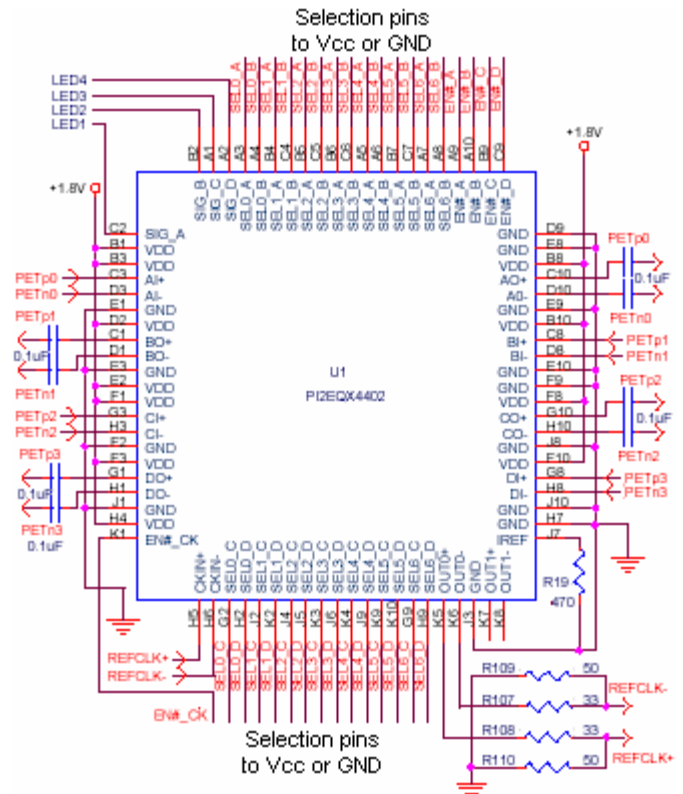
Selection pins
to Vcc or GND

LED4
LED3
LED2
LED1

SEL0_A SEL0_B SEL0_C SEL0_D SEL1_A SEL1_B SEL2_A SEL2_B SEL3_A SEL3_B SEL4_A SEL4_B SEL5_A SEL5_B SEL6_A SEL6_B EN#_A EN#_B EN#_C EN#_D

B2 A1 A2 A3 B4 A4 C4 B5 A5 B6 A6 B7 A7 B8 A8 A9 A10 B9 C9

+1.8V

SIG_B SIG_C SIG_D SEL0_A SEL0_B SEL1_A SEL1_B SEL2_A SEL2_B SEL3_A SEL3_B SEL4_A SEL4_B SEL5_A SEL5_B SEL6_A SEL6_B EN#_A EN#_B EN#_C EN#_D

+1.8V

C2 SIG_A
B1 VDD
B3 VDD
PETp0 C3 AI+
PETn0 D3 AI-
E1 GND
D2 VDD
PETp1 C1 BO+
0.1uF D1 BO-
PETn1 E3 GND
E2 VDD
F1 VDD
PETp2 G3 CI+
PETn2 H3 CI-
F2 GND
F3 VDD
PETp3 G1 DO+
0.1uF H1 DO-
J1 GND
PETn3 H4 VDD
0.1uF K1 EN#_CK

U1
PI2EQX4402

GND D9
GND E8
VDD B8
AO+ C10 PETp0
A0- D10 0.1uF
GND E9
VDD B10 PETn0
BI+ C8 PETp1
BI- D8 PETn1
GND E10
GND F9
GND F8 PETp2
CO+ G10 0.1uF
CO- H10
GND I8 PETn2
VDD E10
DI+ G8 PETp3
DI- H8 PETn3
GND J10
GND H7
IREF J7

R19
470

CKIN+ CKIN- SEL0_C SEL0_D SEL1_C SEL1_D SEL2_C SEL2_D SEL3_C SEL3_D SEL4_C SEL4_D SEL5_C SEL5_D SEL6_C SEL6_D OUT0+ OUT0- OUT1+ OUT1-

H5 H6 G2 H2 J2 K2 J4 J5 K3 J6 K4 J9 K9 K10 G9 H9 K5 K6 J3 K7 K8

REFCLK+
REFCLK-

SEL0_C SEL0_D SEL1_C SEL1_D SEL2_C SEL2_D SEL3_C SEL3_D SEL4_C SEL4_D SEL5_C SEL5_D SEL6_C SEL6_D

EN#_CK

R109 50
R107 33 REFCLK-
R108 33
R110 50 REFCLK+

Selection pins
to Vcc or GND